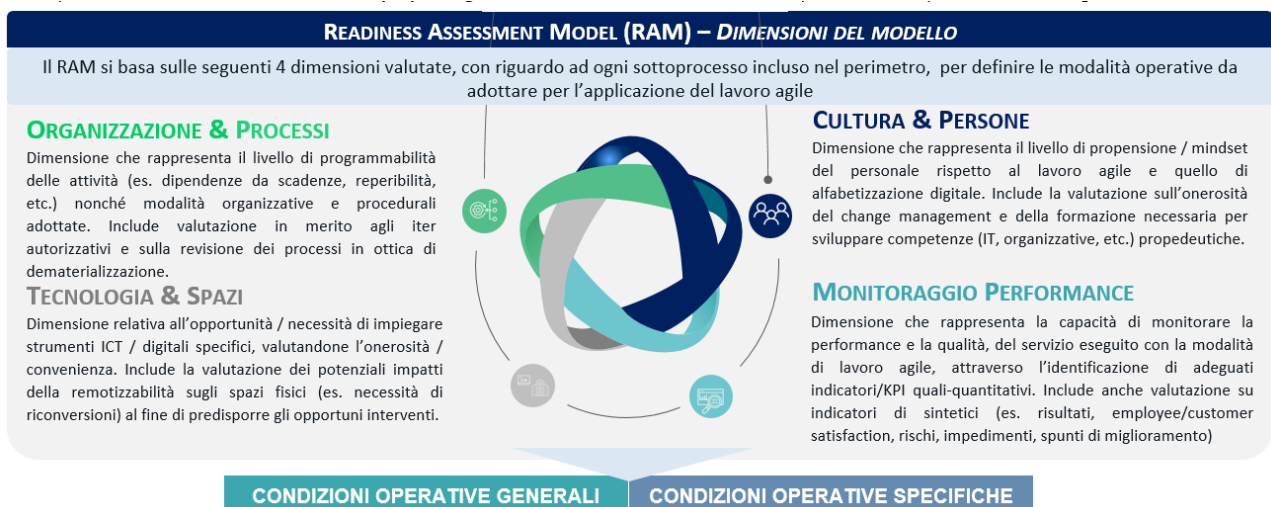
READINESS ASSESSMENT MODEL (RAM) – DIMENSIONI DEL MODELLO

Il RAM si basa sulle seguenti 4 dimensioni valutate, con riguardo ad ogni sottoprocesso incluso nel perimetro, per definire le modalità operative da adottare per l'applicazione del lavoro agile

ORGANIZZAZIONE & PROCESSI

Dimensione che rappresenta il livello di programmabilità delle attività (es. dipendenze da scadenze, reperibilità, etc.) nonché modalità organizzative e procedurali adottate. Include valutazione in merito agli iter autorizzativi e sulla revisione dei processi in ottica di dematerializzazione.

TECNOLOGIA & SPAZI

Dimensione relativa all'opportunità / necessità di impiegare strumenti ICT / digitali specifici, valutandone l'onerosità / convenienza. Include la valutazione dei potenziali impatti della remotizzabilità sugli spazi fisici (es. necessità di riconversioni) al fine di predisporre gli opportuni interventi.

CULTURA & PERSONE

Dimensione che rappresenta il livello di propensione / mindset del personale rispetto al lavoro agile e quello di alfabetizzazione digitale. Include la valutazione sull'onerosità del change management e della formazione necessaria per sviluppare competenze (IT, organizzative, etc.) propedeutiche.

MONITORAGGIO PERFORMANCE

Dimensione che rappresenta la capacità di monitorare la performance e la qualità, del servizio eseguito con la modalità di lavoro agile, attraverso l'identificazione di adeguati indicatori/KPI quali-quantitativi. Include anche valutazione su indicatori di sintetici (es. risultati, employee/customer satisfaction, rischi, impedimenti, spunti di miglioramento)

CONDIZIONI OPERATIVE GENERALI

CONDIZIONI OPERATIVE SPECIFICHE